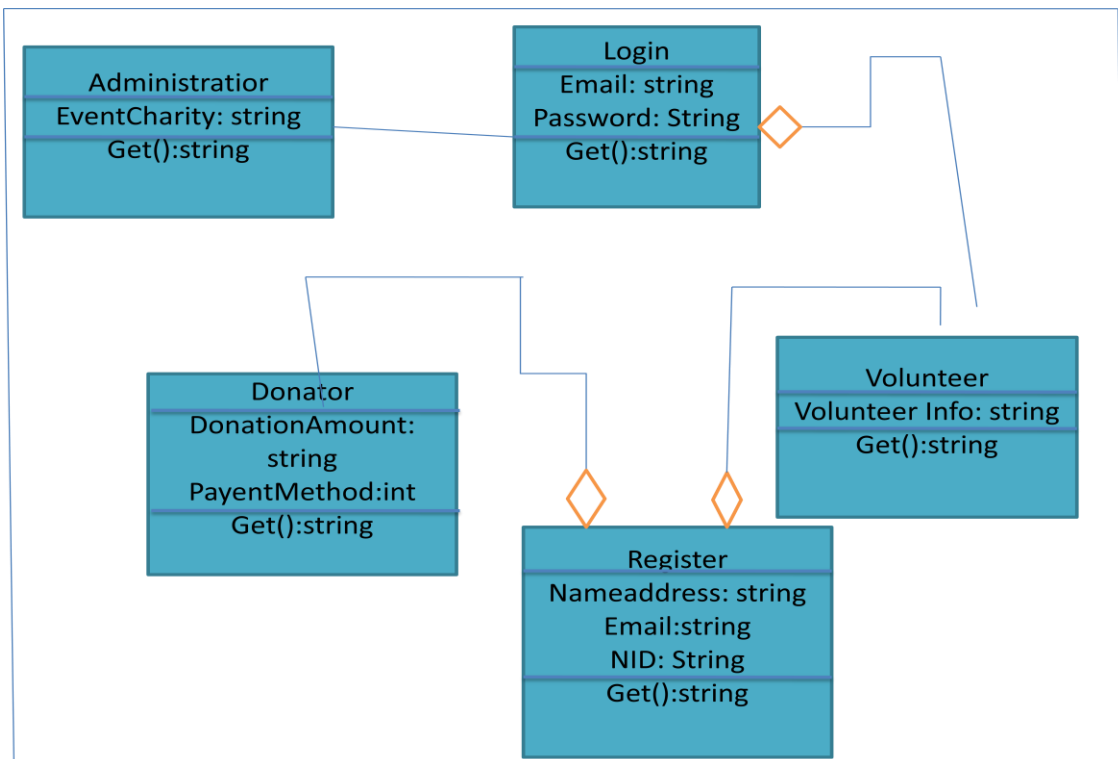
Administratior
EventCharity: string
Get():string

Login
Email: string
Password: String
Get():string

Donator
DonationAmount: string
PayentMethod:int
Get():string

Volunteer
Volunteer Info: string
Get():string

Register
Nameaddress: string
Email:string
NID: String
Get():string